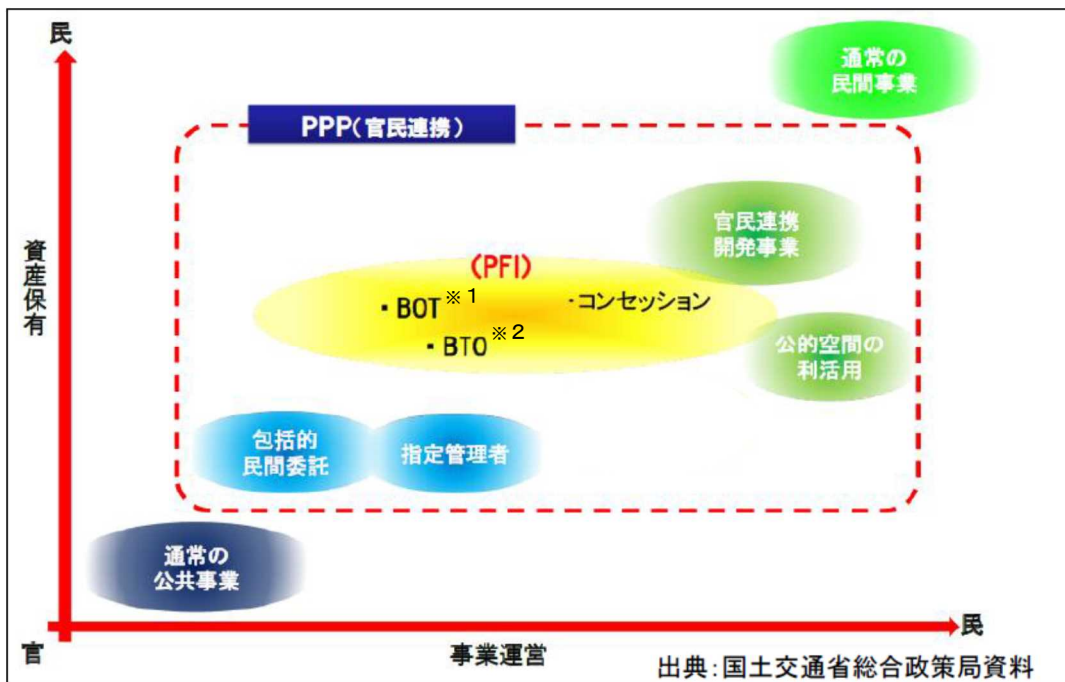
民

通常の
民間事業

PPP（官民連携）

資産保有

官民連携
開発事業

（PFI）

・BOT※1

・コンセッション

・BTO※2

公的空間の
利活用

包括的
民間委託

指定管理者

通常の
公共事業

官

事業運営

民

出典：国土交通省総合政策局資料